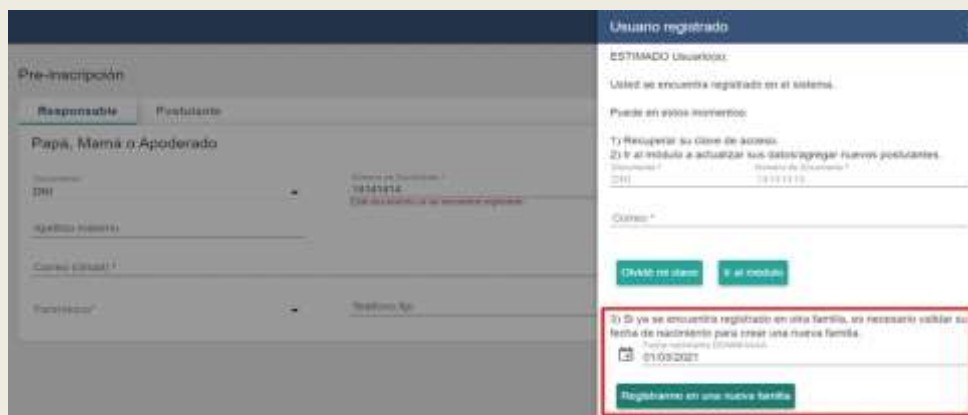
Pre-inscripción

Responsable
Postulante

Papá, Mamá o Apoderado

Documento
DNI

Número de Documento *
14141414
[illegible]

Apellido materno

Correo (Gmail) *

Parentesco*

Teléfono fijo

Usuario registrado

ESTIMADO Usuario(a),

Usted se encuentra registrado en el sistema.

Puede en estos momentos:

1) Recuperar su clave de acceso.
2) Ir al módulo a actualizar sus datos/agregar nuevos postulantes.

Documento *
DNI

Número de Documento *
14141414

Correo *

Olvidé mi clave

Ir al modulo

3) Si ya se encuentra registrado en otra familia, es necesario validar su fecha de nacimiento para crear una nueva familia.

Fecha nacimiento (DD/MM/AAAA)
01/03/2021

Registrarme en una nueva familia